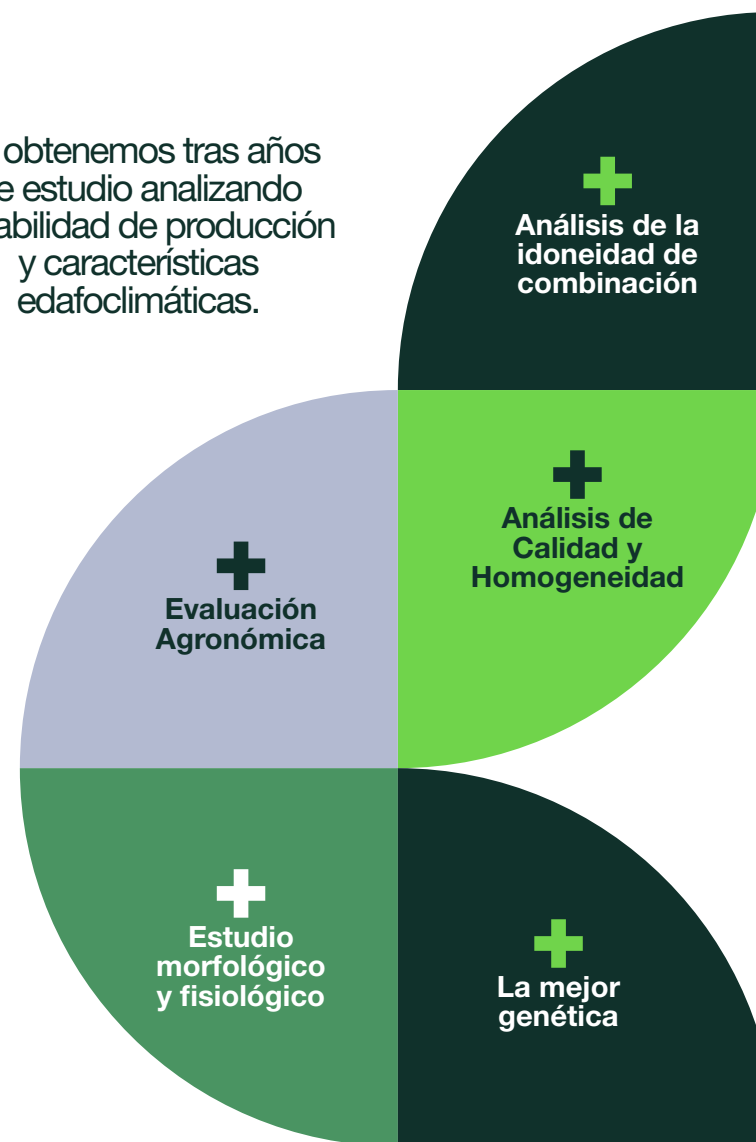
obtenemos tras años e estudio analizando abilidad de producción y características edafoclimáticas.

Análisis de la idoneidad de combinación

Análisis de Calidad y Homogeneidad

Evaluación Agronómica

Estudio morfológico y fisiológico

La mejor genética